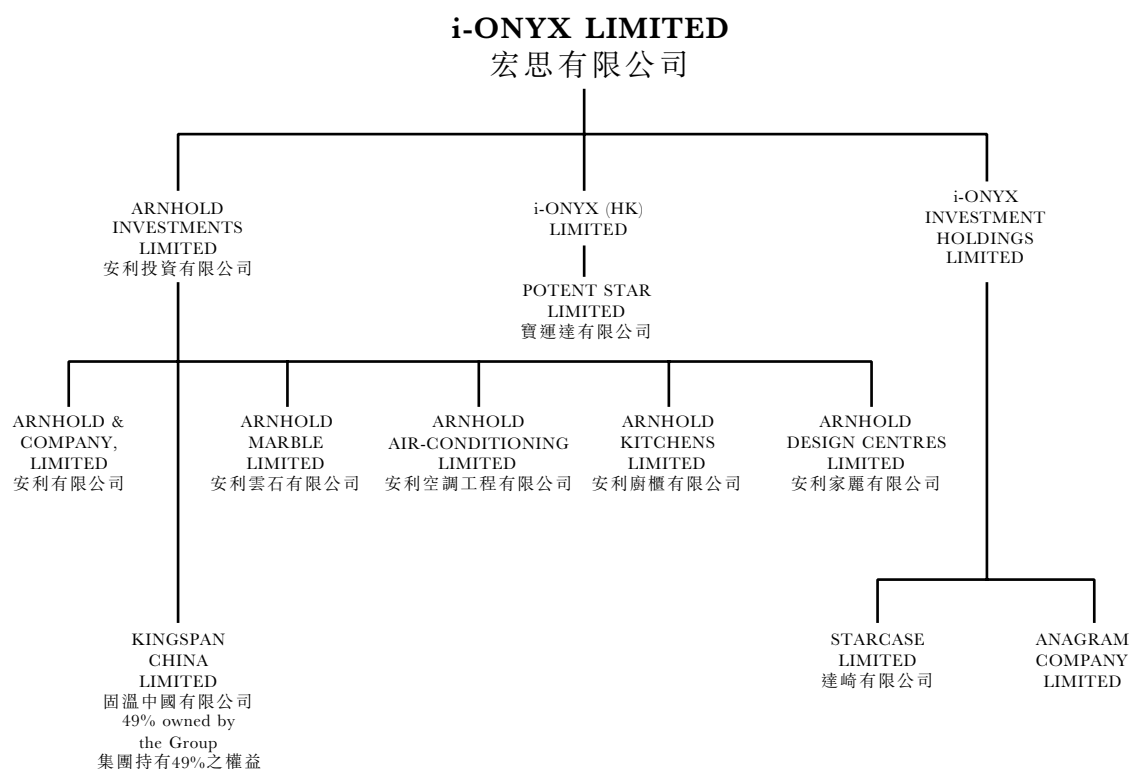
i-ONYX LIMITED
宏思有限公司

ARNHOLD INVESTMENTS LIMITED
安利投資有限公司

i-ONYX (HK) LIMITED

i-ONYX INVESTMENT HOLDINGS LIMITED

POTENT STAR LIMITED
寶運達有限公司

ARNHOLD & COMPANY, LIMITED
安利有限公司

ARNHOLD MARBLE LIMITED
安利雲石有限公司

ARNHOLD AIR-CONDITIONING LIMITED
安利空調工程有限公司

ARNHOLD KITCHENS LIMITED
安利廚櫃有限公司

ARNHOLD DESIGN CENTRES LIMITED
安利家麗有限公司

KINGSPAN CHINA LIMITED
固溫中國有限公司
49% owned by the Group
集團持有49%之權益

STARCASE LIMITED
達崎有限公司

ANAGRAM COMPANY LIMITED